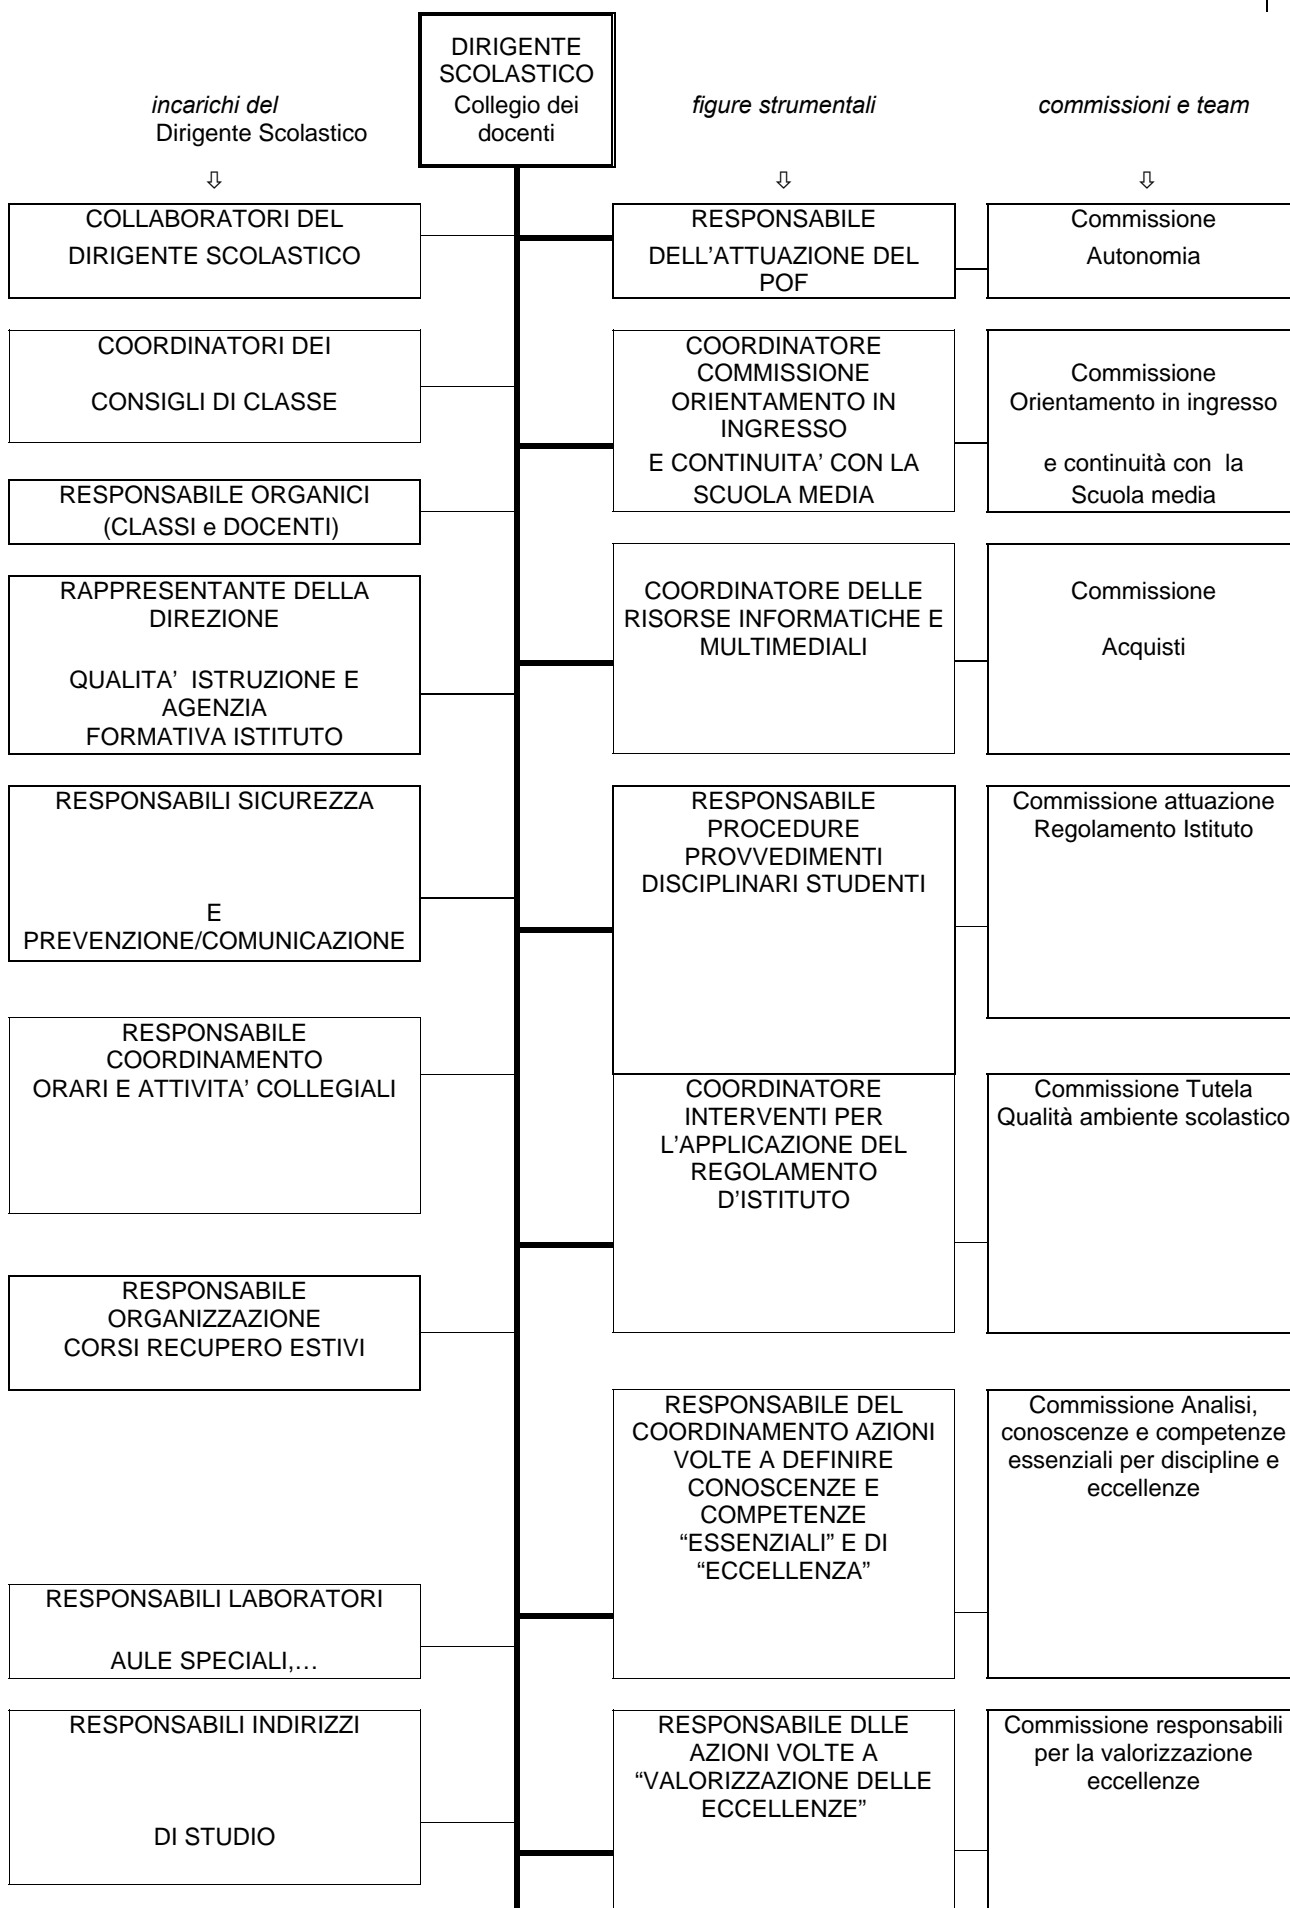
DIRIGENTE SCOLASTICO
Collegio dei docenti

*incarichi del* Dirigente Scolastico

*figure strumentali*

*commissioni e team*

⇩

⇩

⇩

COLLABORATORI DEL DIRIGENTE SCOLASTICO

COORDINATORI DEI CONSIGLI DI CLASSE

RESPONSABILE ORGANICI (CLASSI e DOCENTI)

RAPPRESENTANTE DELLA DIREZIONE

QUALITA' ISTRUZIONE E AGENZIA FORMATIVA ISTITUTO

RESPONSABILI SICUREZZA

E PREVENZIONE/COMUNICAZIONE

RESPONSABILE COORDINAMENTO ORARI E ATTIVITA' COLLEGIALI

RESPONSABILE ORGANIZZAZIONE CORSI RECUPERO ESTIVI

RESPONSABILI LABORATORI

AULE SPECIALI,…

RESPONSABILI INDIRIZZI

DI STUDIO

RESPONSABILE DELL'ATTUAZIONE DEL POF

COORDINATORE COMMISSIONE ORIENTAMENTO IN INGRESSO
E CONTINUITA' CON LA SCUOLA MEDIA

COORDINATORE DELLE RISORSE INFORMATICHE E MULTIMEDIALI

RESPONSABILE PROCEDURE PROVVEDIMENTI DISCIPLINARI STUDENTI

COORDINATORE INTERVENTI PER L'APPLICAZIONE DEL REGOLAMENTO D'ISTITUTO

RESPONSABILE DEL COORDINAMENTO AZIONI VOLTE A DEFINIRE CONOSCENZE E COMPETENZE "ESSENZIALI" E DI "ECCELLENZA"

RESPONSABILE DLLE AZIONI VOLTE A "VALORIZZAZIONE DELLE ECCELLENZE"

Commissione Autonomia

Commissione Orientamento in ingresso

e continuità con la Scuola media

Commissione

Acquisti

Commissione attuazione Regolamento Istituto

Commissione Tutela Qualità ambiente scolastico

Commissione Analisi, conoscenze e competenze essenziali per discipline e eccellenze

Commissione responsabili per la valorizzazione eccellenze